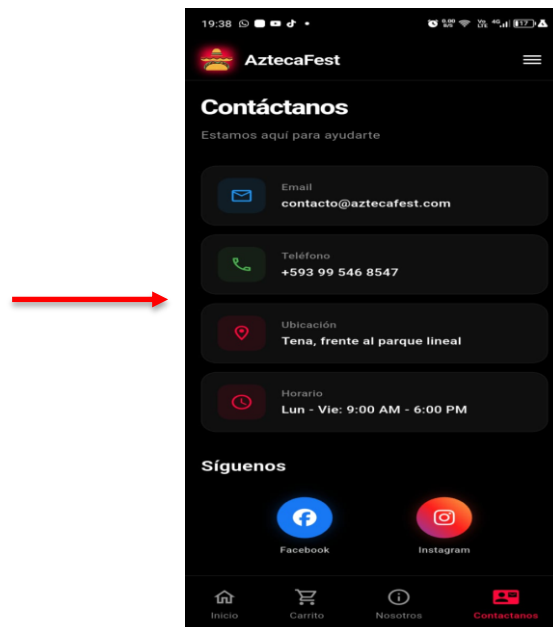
19:38

AztecaFest

Contáctanos

Estamos aquí para ayudarte

Email
contacto@aztecafest.com

Teléfono
+593 99 546 8547

Ubicación
Tena, frente al parque lineal

Horario
Lun - Vie: 9:00 AM - 6:00 PM

Síguenos

Facebook

Instagram

Inicio
Carrito
Nosotros
Contactanos